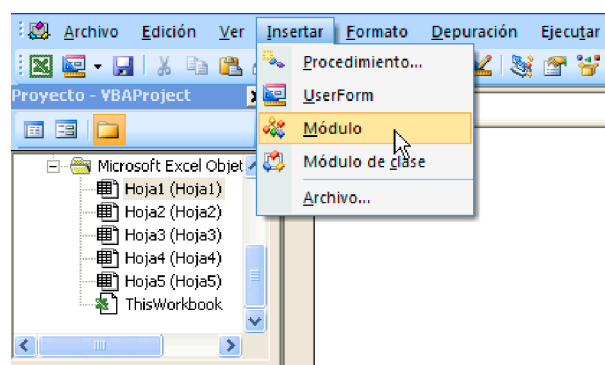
Archivo Edición Ver Insertar Formato Depuración Ejecutar

Proyecto - VBAProject

Microsoft Excel Objet
Hoja1 (Hoja1)
Hoja2 (Hoja2)
Hoja3 (Hoja3)
Hoja4 (Hoja4)
Hoja5 (Hoja5)
ThisWorkbook

Procedimiento...
UserForm
Módulo
Módulo de clase
Archivo...